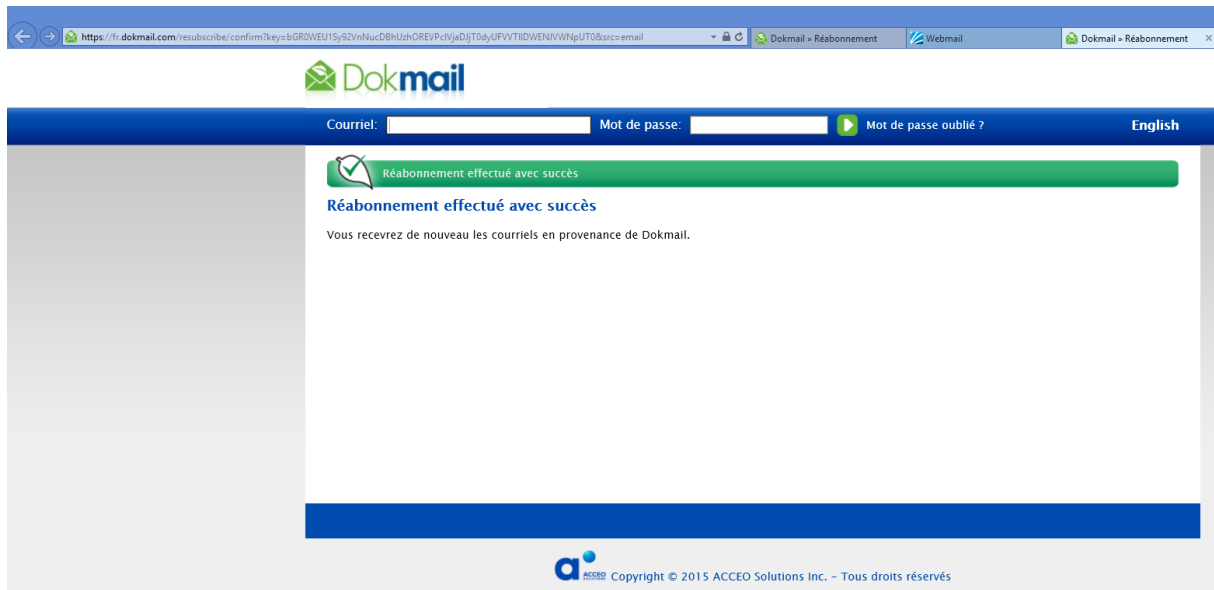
https://fr.dokmail.com/resubscribe/confirm?key=bGR0WEU1Sy92VnNucDBhUzhOREVPclVjaDljT0dyUFVVTllDWENJVWNpUT0&src=email

Dokmail » Réabonnement

Webmail

Dokmail » Réabonnement

Dokmail

Courriel:

Mot de passe:

Mot de passe oublié ?

English

Réabonnement effectué avec succès

Réabonnement effectué avec succès

Vous recevrez de nouveau les courriels en provenance de Dokmail.

ACCEO SOLUTIONS

Copyright © 2015 ACCEO Solutions Inc. - Tous droits réservés